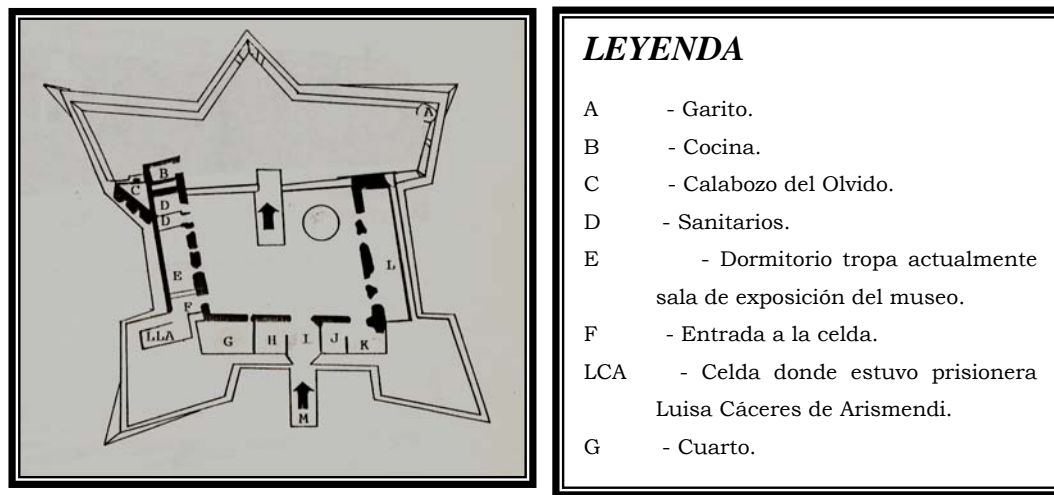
A
B
C
D
D
E
F
LLA
G
H
I
J
K
L
M

LEYENDA

A - Garito.

B - Cocina.

C - Calabozo del Olvido.

D - Sanitarios.

E - Dormitorio tropa actualmente sala de exposición del museo.

F - Entrada a la celda.

LCA - Celda donde estuvo prisionera Luisa Cáceres de Arismendi.

G - Cuarto.